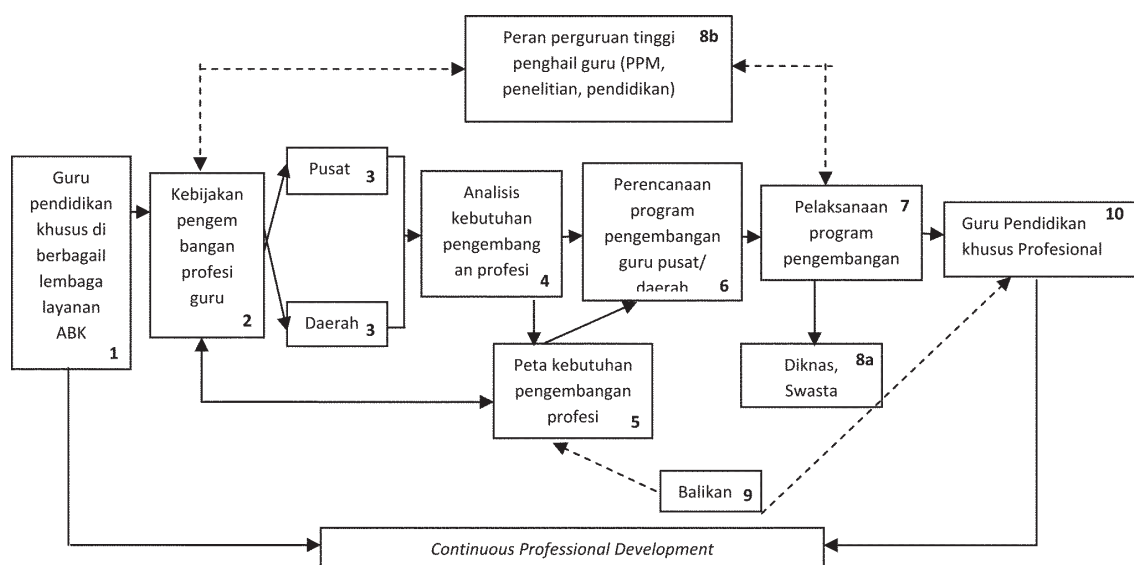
Peran perguruan tinggi penghail guru (PPM, penelitian, pendidikan) 8b

Guru pendidikan khusus di berbagail lembaga layanan ABK 1

Kebijakan pengem bangan profesi guru 2

Pusat 3

Daerah 3

Analisis kebutuhan pengembang an profesi 4

Perencanaan program pengembangan guru pusat/ daerah 6

Pelaksanaan program pengembangan 7

Guru Pendidikan khusus Profesional 10

Diknas, Swasta 8a

Peta kebutuhan pengembangan profesi 5

Balikan 9

*Continuous Professional Development*